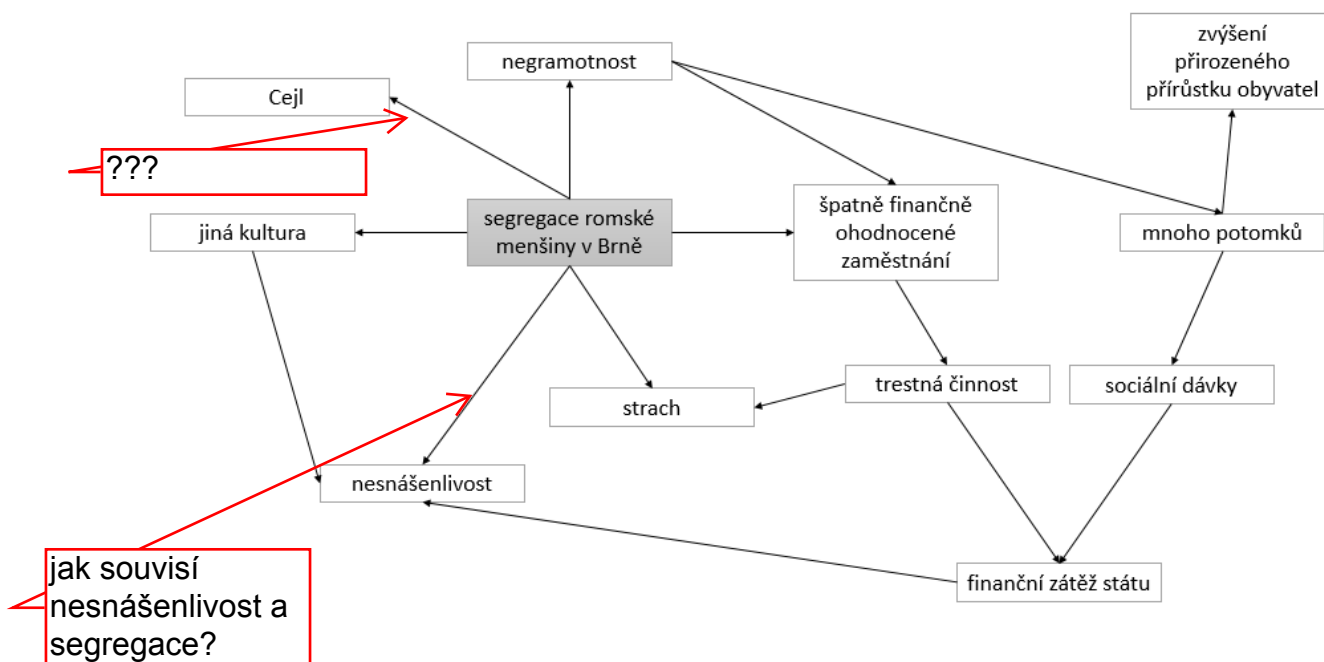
negramotnost

zvýšení přirozeného přírůstku obyvatel

Cejl

???

jiná kultura

segregace romské menšiny v Brně

špatně finančně ohodnocené zaměstnání

mnoho potomků

strach

trestná činnost

sociální dávky

nesnášenlivost

finanční zátěž státu

jak souvisí nesnášenlivost a segregace?